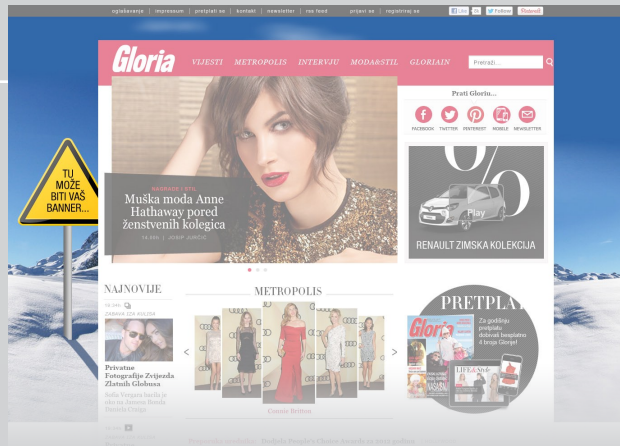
oglašavanje | impressum | pretplati se | kontakt | newsletter | rss feed | prijavi se | registriraj se

Like | Follow | Pinterest

Gloria VIJESTI METROPOLIS INTERVJU MODA&STIL GLORIAIN

Pretraži...

Prati Gloriu...

FACEBOOK TWITTER PINTEREST MOBILE NEWSLETTER

TU MOŽE BITI VAŠ BANNER...

NAGRADE / STIL

Muška moda Anne Hathaway pored ženstvenih kolegica

14.04. | JAKOV JURČIĆ

Play

RENAULT ZIMSKA KOLEKCIJA

NAJNOVIJE

ZABAVA IZA KULISA

Privatne Fotografije Zvijezda Zlatnih Globusa

Sofia Vergara bila je oko na Ameriku Ronda Emirala Crnjga

METROPOLIS

Connie Britton

PRETPLA

Za godišnju pretplatu dobivaš besplatno 4 broja Glorije!

Gloria

LIFE & Style